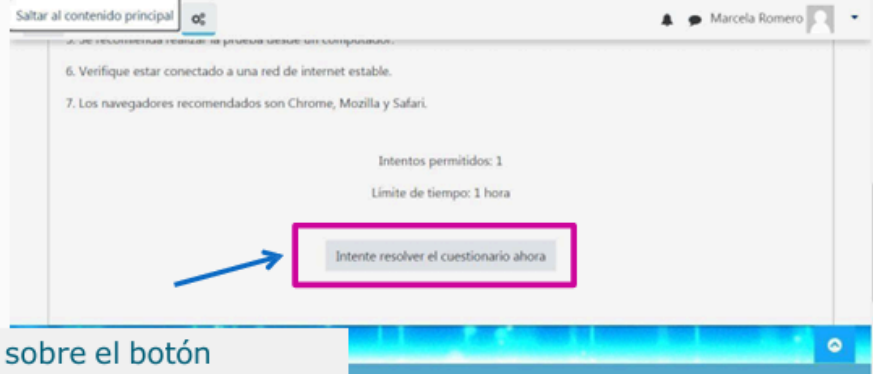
Saltar al contenido principal

Marcela Romero

5. Se recomienda realizar la prueba desde un computador.

6. Verifique estar conectado a una red de internet estable.

7. Los navegadores recomendados son Chrome, Mozilla y Safari.

Intentos permitidos: 1

Límite de tiempo: 1 hora

Intente resolver el cuestionario ahora

sobre el botón